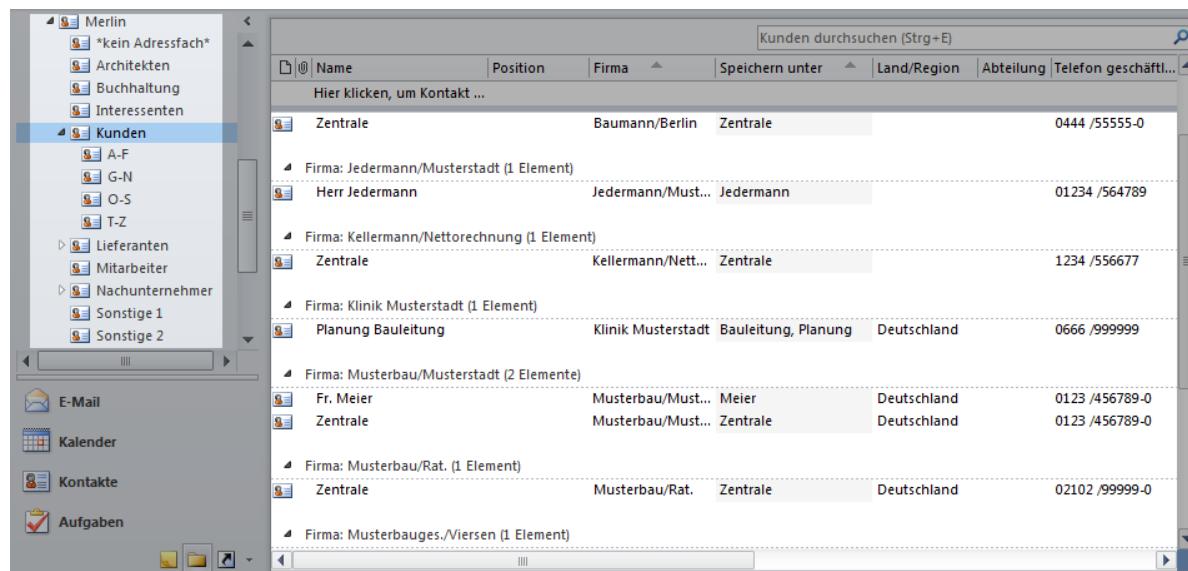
Merlin
*kein Adressfach*
Architekten
Buchhaltung
Interessenten
Kunden
A-F
G-N
O-S
T-Z
Lieferanten
Mitarbeiter
Nachunternehmer
Sonstige 1
Sonstige 2

E-Mail
Kalender
Kontakte
Aufgaben

Kunden durchsuchen (Strg+E)

| Name | Position | Firma | Speichern unter | Land/Region | Abteilung | Telefon geschäftl... |
|---|---|---|---|---|---|---|
| Hier klicken, um Kontakt ... | | | | | | |
| Zentrale | | Baumann/Berlin | Zentrale | | | 0444 /55555-0 |
| Firma: Jedermann/Musterstadt (1 Element) | | | | | | |
| Herr Jedermann | | Jedermann/Must... | Jedermann | | | 01234 /564789 |
| Firma: Kellermann/Nettorechnung (1 Element) | | | | | | |
| Zentrale | | Kellermann/Nett... | Zentrale | | | 1234 /556677 |
| Firma: Klinik Musterstadt (1 Element) | | | | | | |
| Planung Bauleitung | | Klinik Musterstadt | Bauleitung, Planung | Deutschland | | 0666 /999999 |
| Firma: Musterbau/Musterstadt (2 Elemente) | | | | | | |
| Fr. Meier | | Musterbau/Must... | Meier | Deutschland | | 0123 /456789-0 |
| Zentrale | | Musterbau/Must... | Zentrale | Deutschland | | 0123 /456789-0 |
| Firma: Musterbau/Rat. (1 Element) | | | | | | |
| Zentrale | | Musterbau/Rat. | Zentrale | Deutschland | | 02102 /99999-0 |
| Firma: Musterbauges./Viersen (1 Element) | | | | | | |